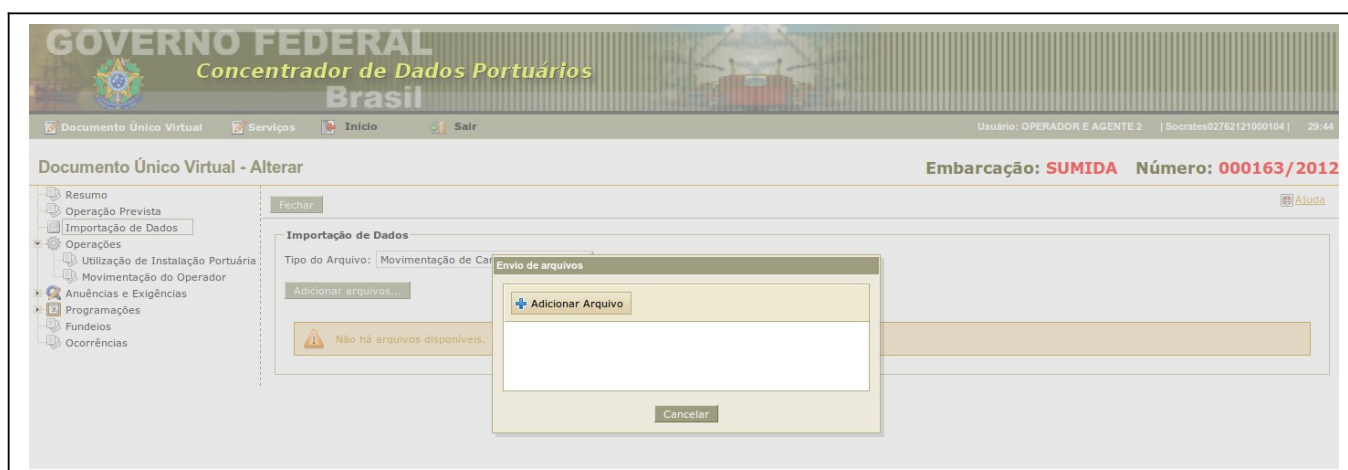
GOVERNO FEDERAL
Concentrador de Dados Portuários
Brasil

Documento Único Virtual   Serviços   Início   Sair   Usuário: OPERADOR E AGENTE 2 | Socrates02762121000104 | 29:44

Documento Único Virtual - Alterar

Embarcação: SUMIDA Número: 000163/2012

Resumo
Operação Prevista
Importação de Dados
Operações
Utilização de Instalação Portuária
Movimentação do Operador
Anuências e Exigências
Programações
Fundeios
Ocorrências

Fechar

Ajuda

Importação de Dados

Tipo do Arquivo: Movimentação de Car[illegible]

Adicionar arquivos...

Não há arquivos disponíveis.

Envio de arquivos

Adicionar Arquivo

Cancelar